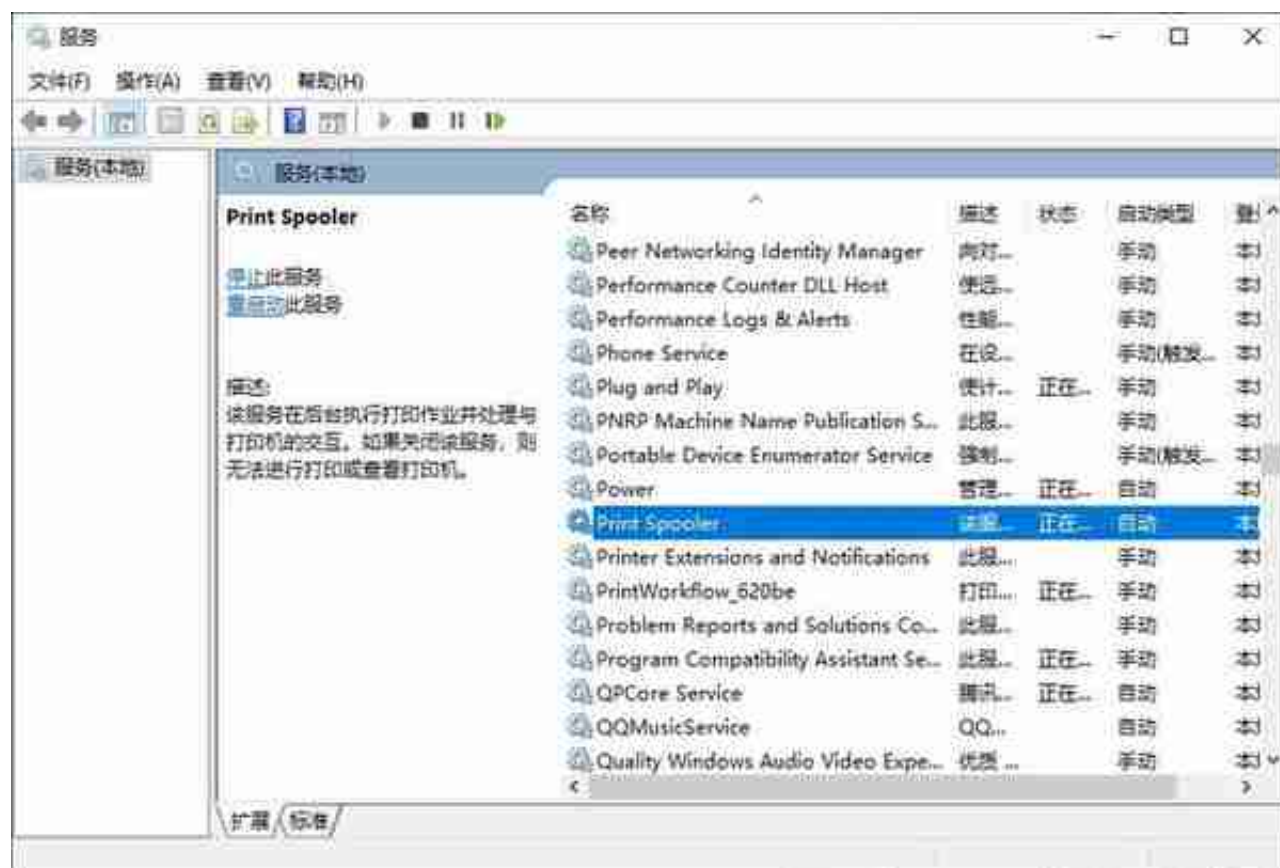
服务

文件(F) 操作(A) 查看(V) 帮助(H)

服务(本地)

服务(本地)

Print Spooler

停止此服务
重启动此服务

描述:
该服务在后台执行打印作业并处理与打印机的交互。如果关闭该服务，则无法进行打印或查看打印机。

| 名称 | 描述 | 状态 | 启动类型 | 登 |
|---|---|---|---|---|
| Peer Networking Identity Manager | 向对... | | 手动 | 本 |
| Performance Counter DLL Host | 使远... | | 手动 | 本 |
| Performance Logs & Alerts | 性能... | | 手动 | 本 |
| Phone Service | 在设... | | 手动(触发... | 本 |
| Plug and Play | 使计... | 正在... | 手动 | 本 |
| PNRP Machine Name Publication S... | 此服... | | 手动 | 本 |
| Portable Device Enumerator Service | 强制... | | 手动(触发... | 本 |
| Power | 管理... | 正在... | 自动 | 本 |
| Print Spooler | 该服... | 正在... | 自动 | 本 |
| Printer Extensions and Notifications | 此服... | | 手动 | 本 |
| PrintWorkflow_620be | 打印... | 正在... | 手动 | 本 |
| Problem Reports and Solutions Co... | 此服... | | 手动 | 本 |
| Program Compatibility Assistant Se... | 此服... | 正在... | 手动 | 本 |
| QPCore Service | 腾讯... | 正在... | 自动 | 本 |
| QQMusicService | QQ... | | 自动 | 本 |
| Quality Windows Audio Video Expe... | 优质 ... | | 手动 | 本 |

扩展 标准